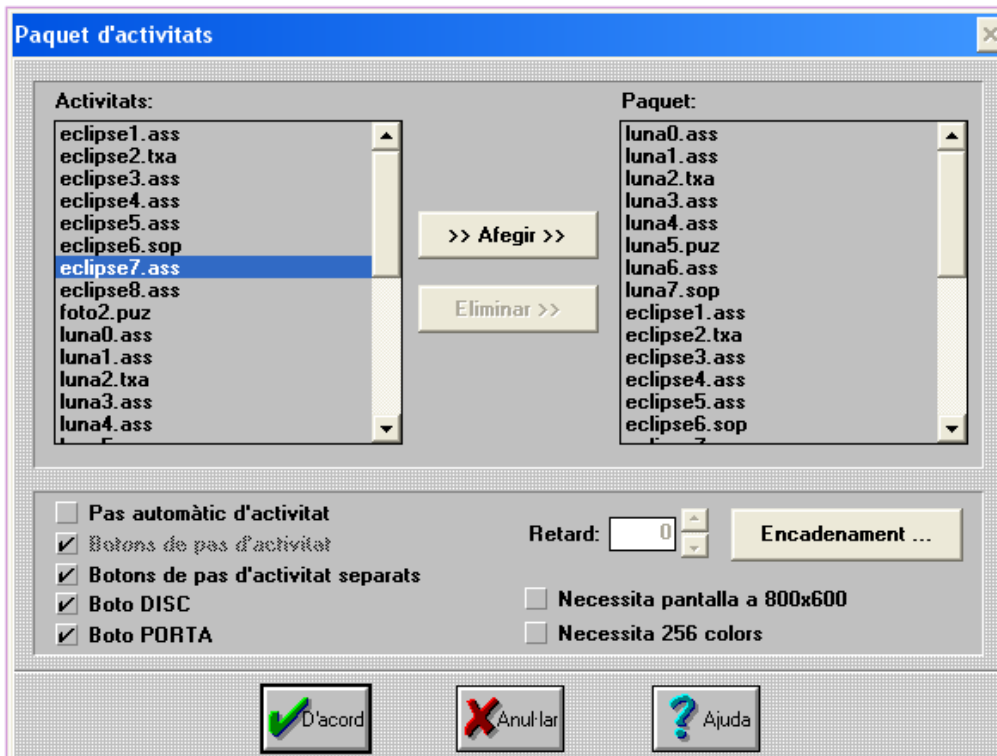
Paquet d'activitats

Activitats:
eclipse1.ass
eclipse2.txa
eclipse3.ass
eclipse4.ass
eclipse5.ass
eclipse6.sop
eclipse7.ass
eclipse8.ass
foto2.puz
luna0.ass
luna1.ass
luna2.txa
luna3.ass
luna4.ass

>> Afegir >>
Eliminar >>

Paquet:
luna0.ass
luna1.ass
luna2.txa
luna3.ass
luna4.ass
luna5.puz
luna6.ass
luna7.sop
eclipse1.ass
eclipse2.txa
eclipse3.ass
eclipse4.ass
eclipse5.ass
eclipse6.sop

Pas automàtic d'activitat
Botons de pas d'activitat
Botons de pas d'activitat separats
Boto DISC
Boto PORTA

Retard: 0
Encadenament ...

Necessita pantalla a 800x600
Necessita 256 colors

D'acord
Anul·lar
Ajuda